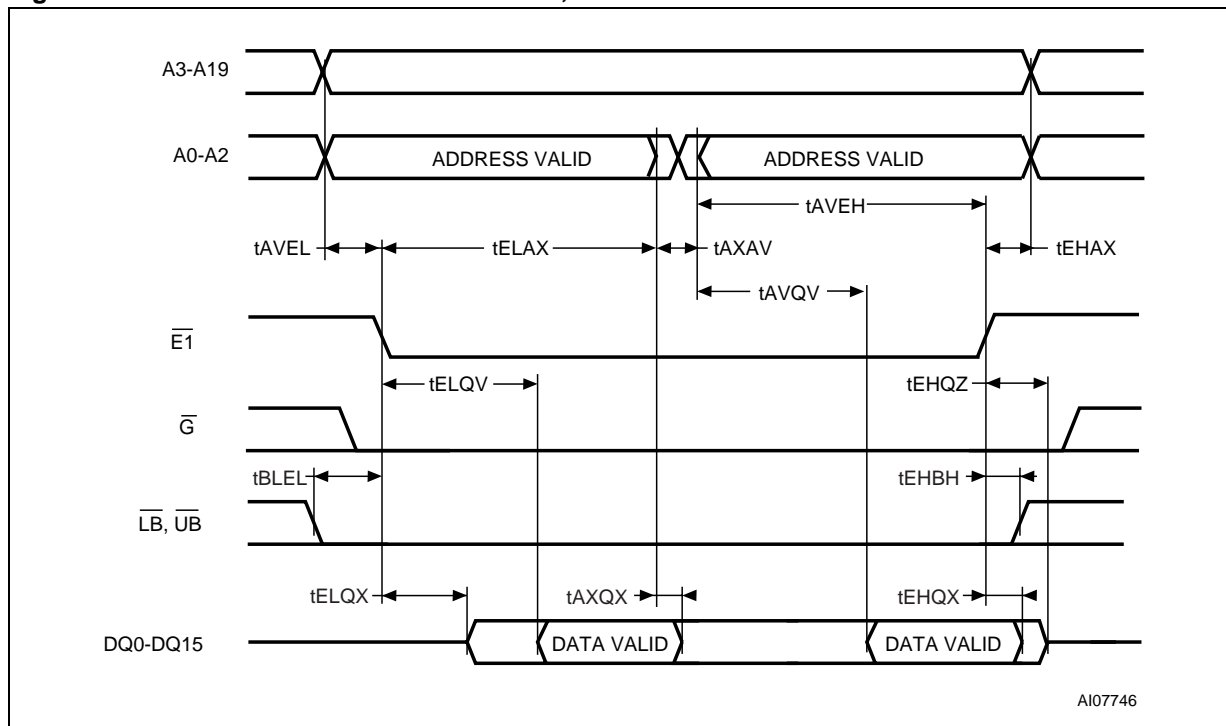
A3-A19

A0-A2

ADDRESS VALID

ADDRESS VALID

tAVEH

tAVEL

tELAX

tAXAV

tEHAX

tAVQV

$\overline{E1}$

tELQV

tEHQZ

$\overline{G}$

tBLEL

tEHBH

$\overline{LB}$, $\overline{UB}$

tELQX

tAXQX

tEHQX

DQ0-DQ15

DATA VALID

DATA VALID

AI07746